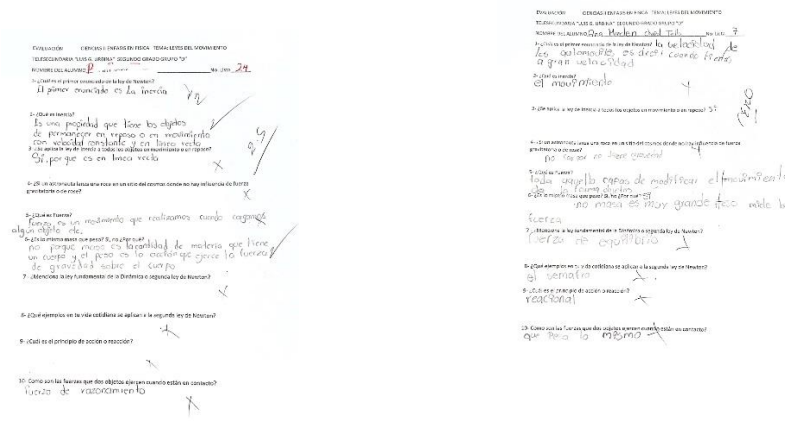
EVALUACIÓN CIENCIAS II ÉNFASIS EN FÍSICA TEMA: LEYES DEL MOVIMIENTO
TELESECUNDARIA "LUIS G. URBINA" SEGUNDO GRADO GRUPO "D"
NOMBRE DEL ALUMNO: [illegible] No. Lista 24

1- ¿Cuál es el primer enunciado de la ley de Newton?
El primer enunciado es La Inercia

2- ¿Qué es inercia?
Es una propiedad que tiene los objetos de permanecer en reposo o en movimiento con velocidad constante y en linea recta

3- ¿Se aplica la ley de inercia a todos los objetos en movimiento o en reposo?
Si, porque es en linea recta

4- ¿Si un astronauta lanza una roca en un sitio del cosmos donde no hay influencia de fuerza gravitatoria ¿Qué pasa?

5- ¿Qué es fuerza?
Fuerza es un movimiento que realizamos cuando cargamos algún objeto etc.

6- ¿Es la misma masa que peso? Si, no ¿Por qué?
no porque masa es la cantidad de materia que tiene un cuerpo y el peso es la acción que ejerce la fuerza de gravedad sobre el cuerpo

7- ¿Menciona la ley fundamentes de la Dinámica o segunda ley de Newton?

8- ¿Qué ejemplos en tu vida cotidiana se aplican a la segunda ley de Newton?

9- ¿Cuál es el principio de acción o reacción?

10- Como son las fuerzas que dos objetos ejercen cuando están en contacto?
fuerza de rozamiento

EVALUACIÓN CIENCIAS II ÉNFASIS EN FÍSICA TEMA: LEYES DEL MOVIMIENTO
TELESECUNDARIA "LUIS G. URBINA" SEGUNDO GRADO GRUPO "D"
NOMBRE DEL ALUMNO: Ana Marlen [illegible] No. Lista 7

1- ¿Cuál es el primer enunciado de la ley de Newton? la velocidad de los automoviles es decir cuando frenas a gran velocidad

2- ¿Qué es inercia?
el movimiento

3- ¿Se aplica la ley de inercia a todos los objetos en movimiento o en reposo?

4- ¿Si un astronauta lanza una roca en un sitio del cosmos donde no hay influencia de fuerza gravitatoria ¿Qué pasa?
no caería no tiene gravedad

5- ¿Qué es fuerza?
toda aquello capaz de modificar el movimiento de un cuerpo o de la forma dicho

6- ¿Es la misma masa que peso? Si, no ¿Por qué?
no masa es muy grande peso mide la fuerza

7- ¿Menciona la ley fundamentes de la Dinámica o segunda ley de Newton?
fuerza de equilibrio

8- ¿Qué ejemplos en tu vida cotidiana se aplican a la segunda ley de Newton?
el semaforo

9- ¿Cuál es el principio de acción o reacción?
reaccional

10- Como son las fuerzas que dos objetos ejercen cuando están en contacto?
que pesa lo mismo